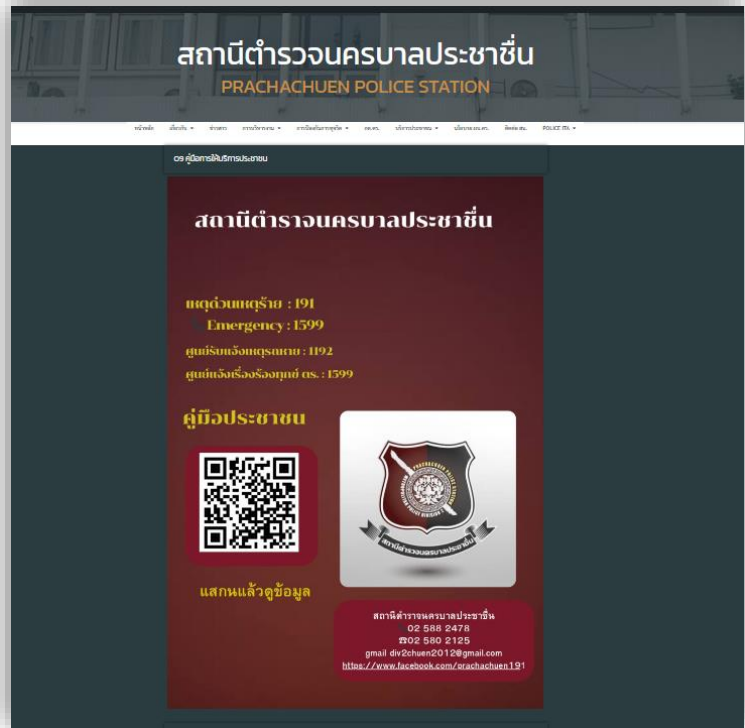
สถานีตำรวจนครบาลประชาชื่น
PRACHACHUEN POLICE STATION

หน้าหลัก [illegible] ข่าวสาร การบริหารงาน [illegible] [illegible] บริการประชาชน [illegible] ติดต่อ สน. POLICE ITA

O9 คู่มือการให้บริการประชาชน

สถานีตำรวจนครบาลประชาชื่น

เหตุด่วนเหตุร้าย : 191
Emergency : 1599
ศูนย์รับแจ้งเหตุรถหาย : 1192
ศูนย์แจ้งเรื่องร้องทุกข์ ตร. : 1599

คู่มือประชาชน

แสกนแล้วดูข้อมูล

สถานีตำรวจนครบาลประชาชื่น

สถานีตำรวจนครบาลประชาชื่น
02 588 2478
☎02 580 2125
gmail div2chuen2012@gmail.com
https://www.facebook.com/prachachuen191